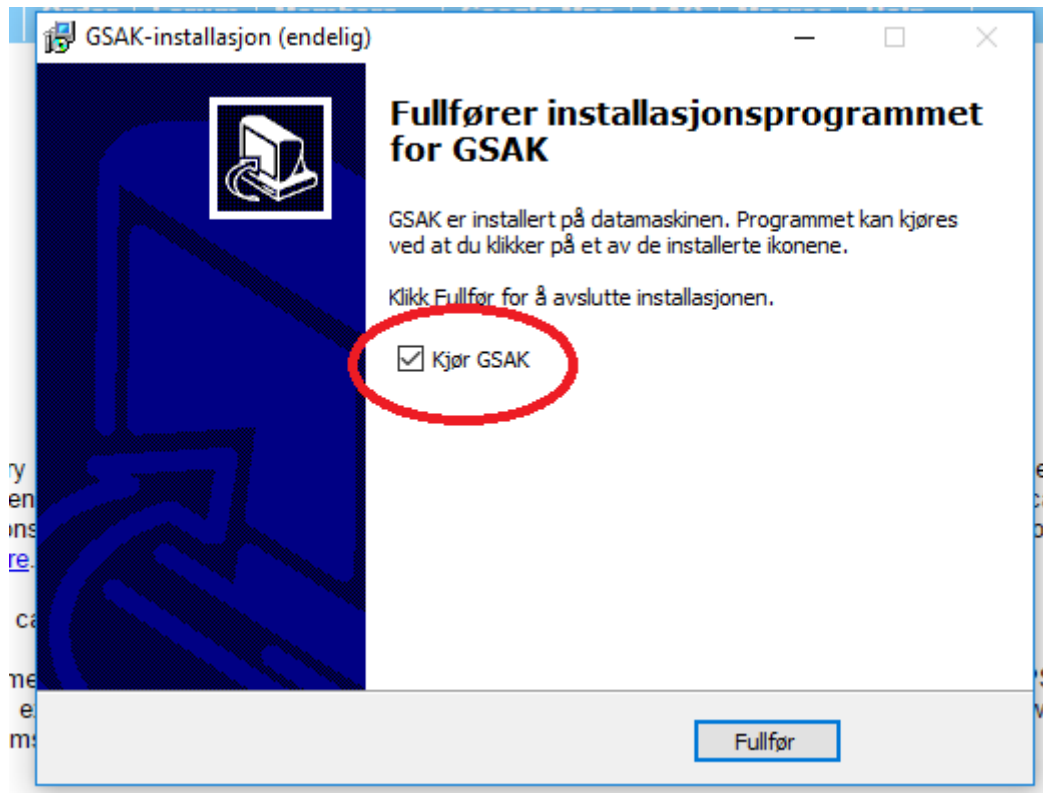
GSAK-installasjon (endelig)

Fullfører installasjonsprogrammet for GSAK

GSAK er installert på datamaskinen. Programmet kan kjøres ved at du klikker på et av de installerte ikonene.

Klikk Fullfør for å avslutte installasjonen.

Kjør GSAK

Fullfør